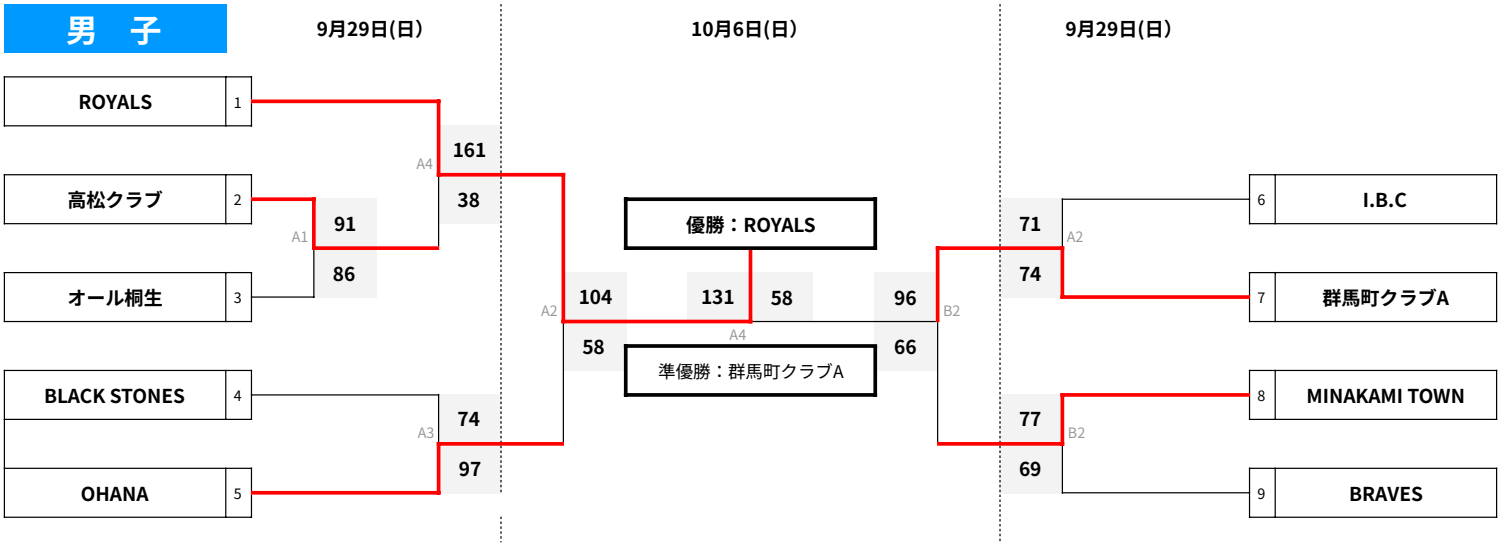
男 子

9月29日(日)

10月6日(日)

9月29日(日)

ROYALS 1

高松クラブ 2

オール桐生 3

BLACK STONES 4

OHANA 5

A1 91 86

A4 161 38

A3 74 97

A2 104 58

優勝：ROYALS

131 58

A4

準優勝：群馬町クラブA

96 66 B2

6 I.B.C

7 群馬町クラブA

8 MINAKAMI TOWN

9 BRAVES

71 74 A2

77 69 B2